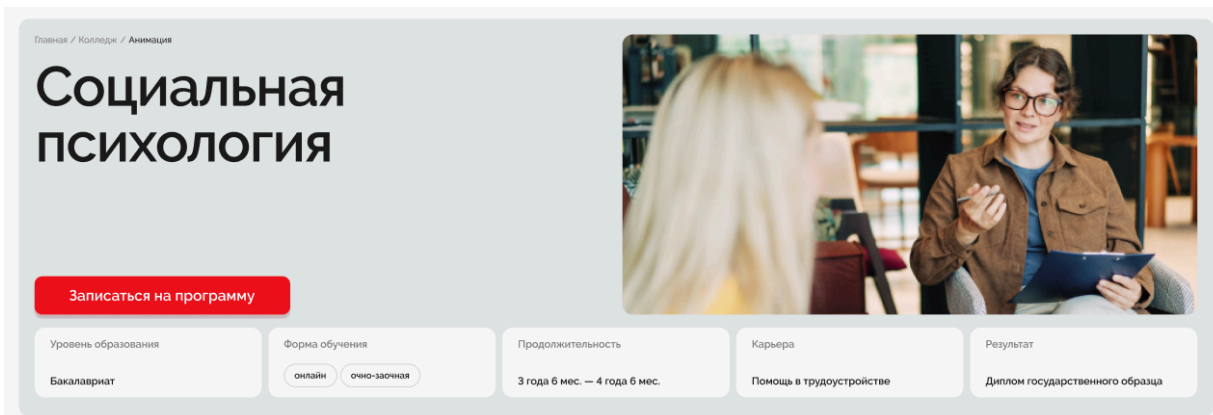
Главная / Колледж / Анимация

Социальная психология

Записаться на программу

Уровень образования

Бакалавриат

Форма обучения

онлайн

очно-заочная

Продолжительность

3 года 6 мес. — 4 года 6 мес.

Карьера

Помощь в трудоустройстве

Результат

Диплом государственного образца